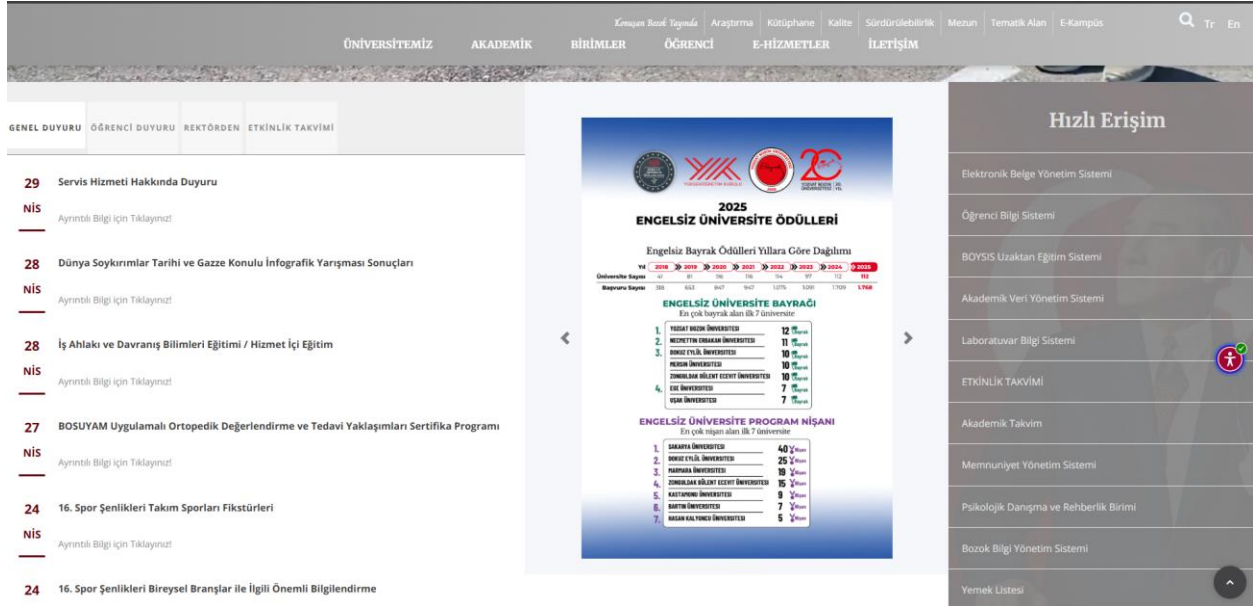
Konuşan Bozok Yayında | Araştırma | Kütüphane | Kalite | Sürdürülebilirlik | Mezun | Tematik Alan | E-Kampüs

Tr En

ÜNİVERSİTEMİZ AKADEMİK BİRİMLER ÖĞRENCİ E-HİZMETLER İLETİŞİM

GENEL DUYURU ÖĞRENCİ DUYURU REKTÖRDEN ETKİNLİK TAKVİMİ

29 NİS Servis Hizmeti Hakkında Duyuru
Ayrıntılı Bilgi için Tıklayınız!

28 NİS Dünya Soykırımlar Tarihi ve Gazze Konulu İnfografik Yarışması Sonuçları
Ayrıntılı Bilgi için Tıklayınız!

28 NİS İş Ahlakı ve Davranış Bilimleri Eğitimi / Hizmet İçi Eğitim
Ayrıntılı Bilgi için Tıklayınız!

27 NİS BOSUYAM Uygulamalı Ortopedik Değerlendirme ve Tedavi Yaklaşımları Sertifika Programı
Ayrıntılı Bilgi için Tıklayınız!

24 NİS 16. Spor Şenlikleri Takım Sporları Fikstürleri
Ayrıntılı Bilgi için Tıklayınız!

24 16. Spor Şenlikleri Bireysel Branşlar ile İlgili Önemli Bilgilendirme

2025
ENGELSİZ ÜNİVERSİTE ÖDÜLLERİ

Engelsiz Bayrak Ödülleri Yıllara Göre Dağılımı

| Yıl | 2018 | 2019 | 2020 | 2021 | 2022 | 2023 | 2024 | 2025 |
|---|---|---|---|---|---|---|---|---|
| Üniversite Sayısı | 41 | 81 | 116 | 116 | 114 | 97 | 112 | 113 |
| Başvuru Sayısı | 318 | 653 | 947 | 947 | 1.075 | 1.091 | 1.709 | 1.768 |

ENGELSİZ ÜNİVERSİTE BAYRAĞI
En çok bayrak alan ilk 7 üniversite

1. YOZGAT BOZOK ÜNİVERSİTESİ 12
2. NECMETTİN ERBAKAN ÜNİVERSİTESİ 11
3. DOKUZ EYLÜL ÜNİVERSİTESİ 10
MERSİN ÜNİVERSİTESİ 10
ZONGULDAK BÜLENT ECEVİT ÜNİVERSİTESİ 10
4. EGE ÜNİVERSİTESİ 7
UŞAK ÜNİVERSİTESİ 7

ENGELSİZ ÜNİVERSİTE PROGRAM NİŞANI
En çok nişan alan ilk 7 üniversite

1. SAKARYA ÜNİVERSİTESİ 40
2. DOKUZ EYLÜL ÜNİVERSİTESİ 25
3. MARMARA ÜNİVERSİTESİ 19
4. ZONGULDAK BÜLENT ECEVİT ÜNİVERSİTESİ 15
5. KASTAMONU ÜNİVERSİTESİ 9
6. BARTIN ÜNİVERSİTESİ 7
7. HASAN KALYONCU ÜNİVERSİTESİ 5

Hızlı Erişim
Elektronik Belge Yönetim Sistemi
Öğrenci Bilgi Sistemi
BOYSIS Uzaktan Eğitim Sistemi
Akademik Veri Yönetim Sistemi
Laboratuvar Bilgi Sistemi
ETKİNLİK TAKVİMİ
Akademik Takvim
Memnuniyet Yönetim Sistemi
Psikolojik Danışma ve Rehberlik Birimi
Bozok Bilgi Yönetim Sistemi
Yemek Listesi